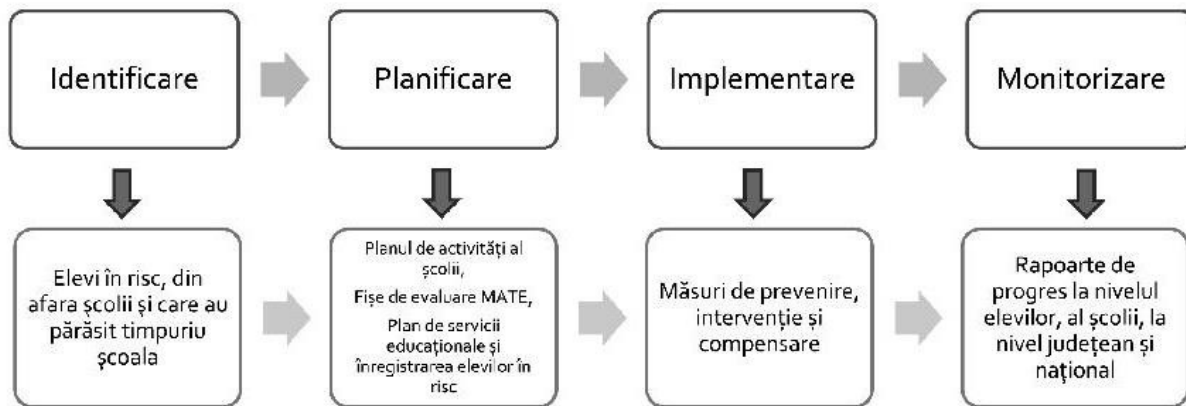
Identificare

Planificare

Implementare

Monitorizare

Elevi în risc, din afara școlii și care au părăsit timpuriu școala

Planul de activități al școlii,

Fișe de evaluare MATE,

Plan de servicii educaționale și înregistrarea elevilor în risc

Măsuri de prevenire, intervenție și compensare

Rapoarte de progres la nivelul elevilor, al școlii, la nivel județean și național